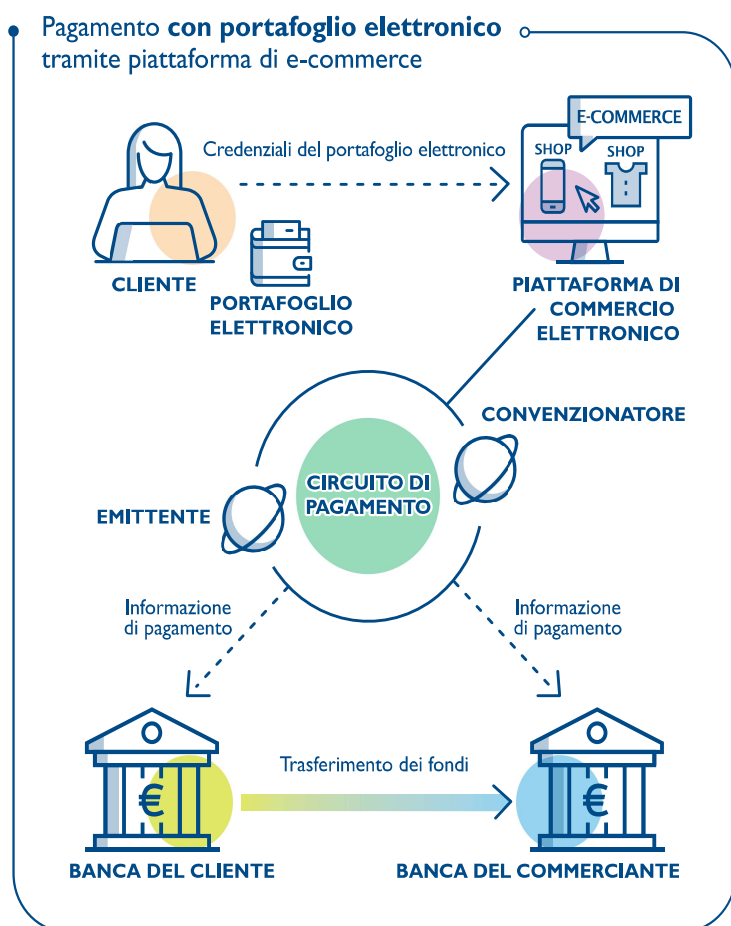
Pagamento **con portafoglio elettronico** tramite piattaforma di e-commerce

Credenziali del portafoglio elettronico

E-COMMERCE

SHOP

SHOP

CLIENTE

PORTAFOGLIO ELETTRONICO

PIATTAFORMA DI COMMERCIO ELETTRONICO

CONVENZIONATORE

CIRCUITO DI PAGAMENTO

EMITTENTE

Informazione di pagamento

Informazione di pagamento

€

Trasferimento dei fondi

€

BANCA DEL CLIENTE

BANCA DEL COMMERCIANTE